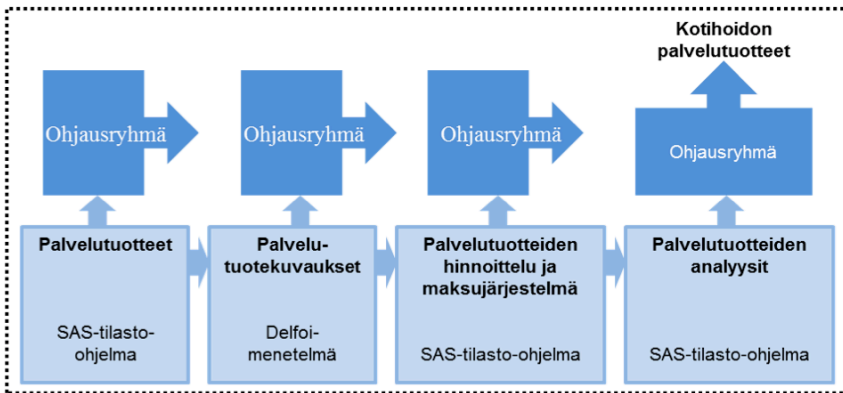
Kotihoidon palvelutuotteet

Ohjausryhmä

Ohjausryhmä

Ohjausryhmä

Ohjausryhmä

Palvelutuotteet

SAS-tilasto-ohjelma

Palvelu-tuotekuvaukset

Delfoi-menetelmä

Palvelutuotteiden hinnoittelu ja maksujärjestelmä

SAS-tilasto-ohjelma

Palvelutuotteiden analyysit

SAS-tilasto-ohjelma